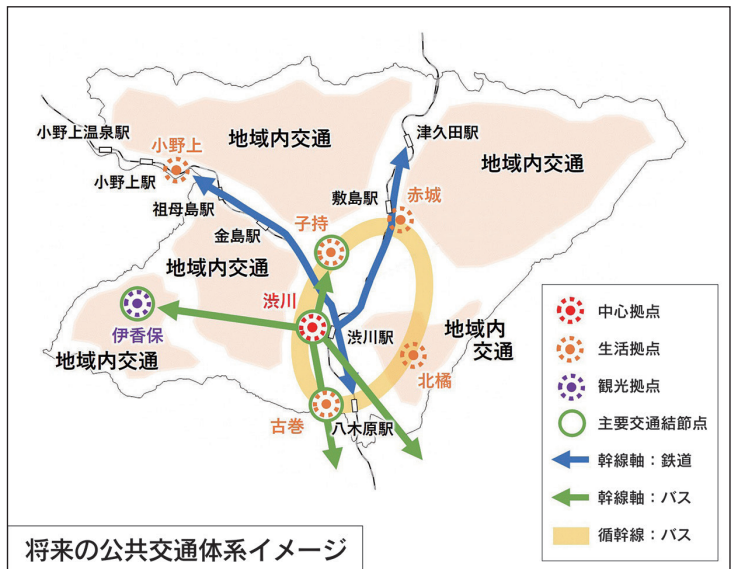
小野上温泉駅
小野上
地域内交通
津久田駅
地域内交通
小野上駅
敷島駅
赤城
祖母島駅
子持
金島駅
地域内交通
渋川
地域内交通
伊香保
渋川駅
地域内交通
北橘
古巻
八木原駅

中心拠点
生活拠点
観光拠点
主要交通結節点
幹線軸：鉄道
幹線軸：バス
循幹線：バス

将来の公共交通体系イメージ